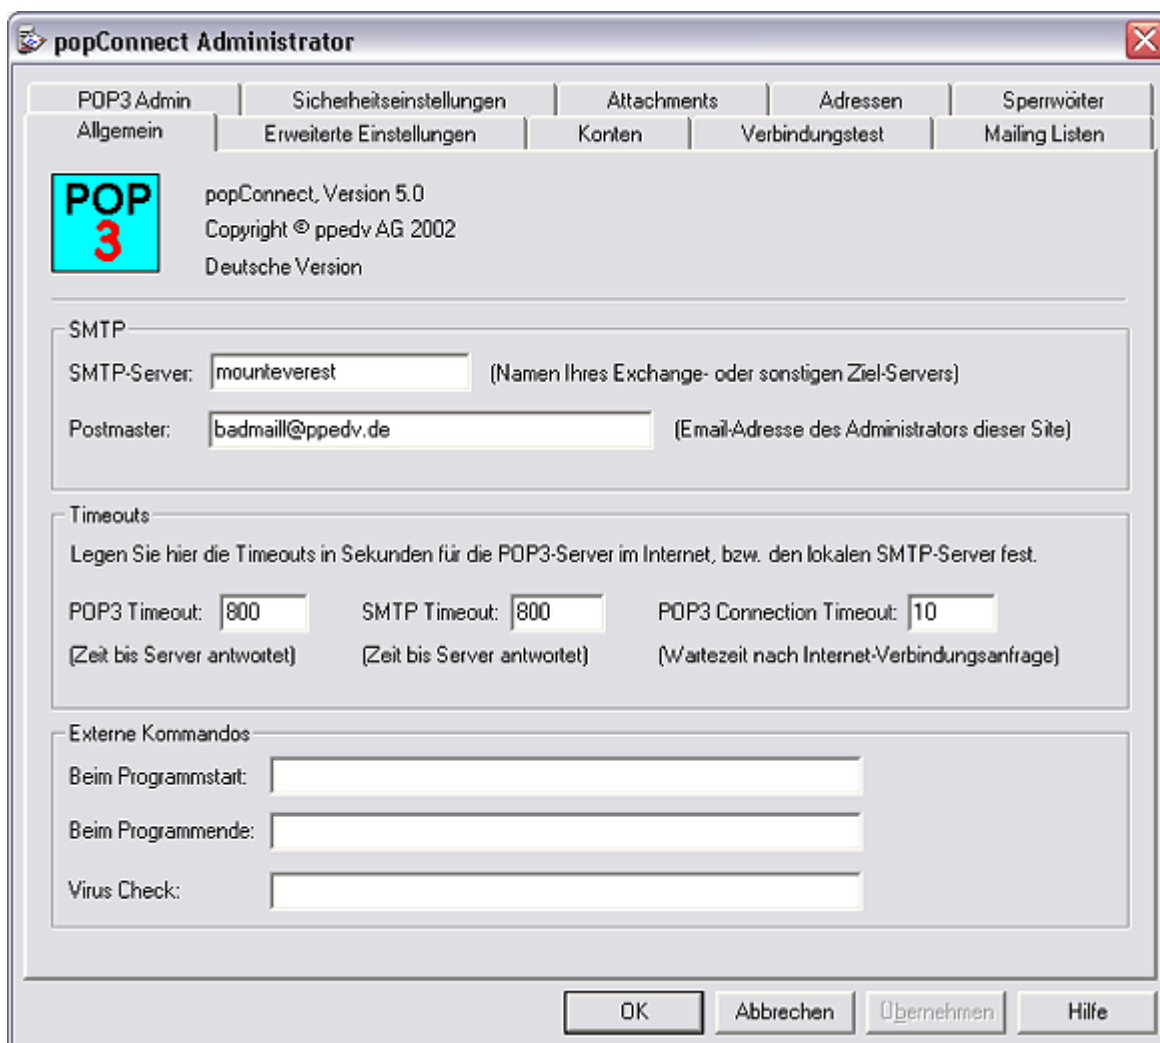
popConnect Administrator

POP3 Admin
Sicherheitseinstellungen
Attachments
Adressen
Sperrwörter
Allgemein
Erweiterte Einstellungen
Konten
Verbindungstest
Mailing Listen

POP
3

popConnect, Version 5.0
Copyright © ppedv AG 2002
Deutsche Version

SMTP
SMTP-Server: mounteverest (Namen Ihres Exchange- oder sonstigen Ziel-Servers)
Postmaster: badmaill@ppedv.de (Email-Adresse des Administrators dieser Site)

Timeouts
Legen Sie hier die Timeouts in Sekunden für die POP3-Server im Internet, bzw. den lokalen SMTP-Server fest.
POP3 Timeout: 800
(Zeit bis Server antwortet)
SMTP Timeout: 800
(Zeit bis Server antwortet)
POP3 Connection Timeout: 10
(Wartezeit nach Internet-Verbindungsanfrage)

Externe Kommandos
Beim Programmstart:
Beim Programmende:
Virus Check:

OK
Abbrechen
Übernehmen
Hilfe